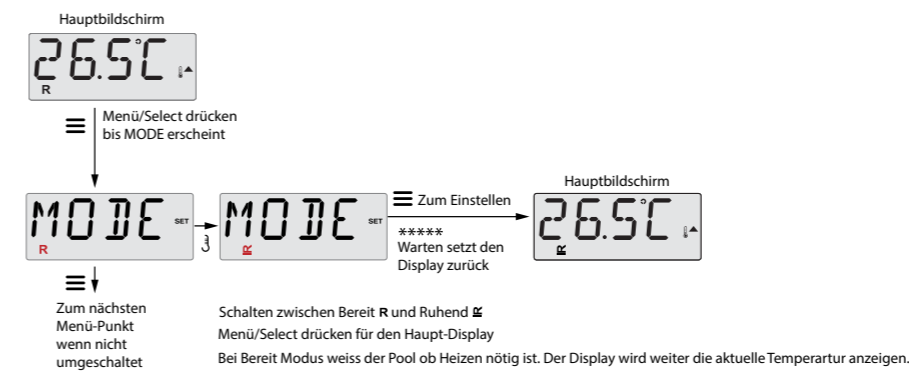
Hauptbildschirm

26.5°C

R

Menü/Select drücken bis MODE erscheint

MODE SET

R

MODE SET

Zum Einstellen

*****
Warten setzt den Display zurück

Hauptbildschirm

26.5°C

Zum nächsten Menü-Punkt wenn nicht umgeschaltet

Schalten zwischen Bereit R und Ruhend

Menü/Select drücken für den Haupt-Display

Bei Bereit Modus weiss der Pool ob Heizen nötig ist. Der Display wird weiter die aktuelle Temperartur anzeigen.